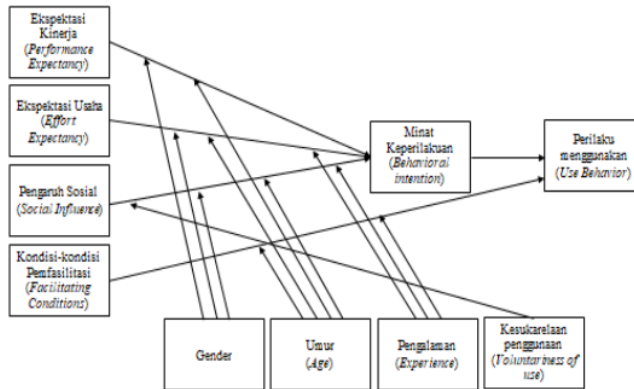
Ekspektasi Kinerja (Performance Expectancy)

Ekspektasi Usaha (Effort Expectancy)

Pengaruh Sosial (Social Influence)

Kondisi-kondisi Pemfasilitasi (Facilitating Conditions)

Minat Keperilakuan (Behavioral intention)

Perilaku menggunakan (Use Behavior)

Gender

Umur (Age)

Pengalaman (Experience)

Kesukarelaan penggunaan (Voluntariness of use)